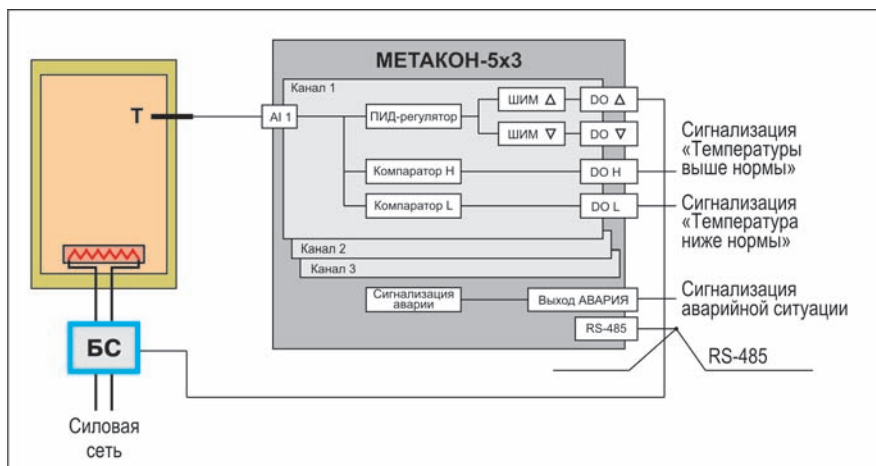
МЕТАКОН-5х3

Т

Канал 1

AI 1

ПИД-регулятор

ШИМ $\Delta$

ШИМ $\nabla$

DO $\Delta$

DO $\nabla$

Компаратор H

DO H

Компаратор L

DO L

Канал 2

Канал 3

Сигнализация аварии

Выход АВАРИЯ

RS-485

Сигнализация «Температуры выше нормы»

Сигнализация «Температура ниже нормы»

Сигнализация аварийной ситуации

RS-485

БС

Силовая сеть